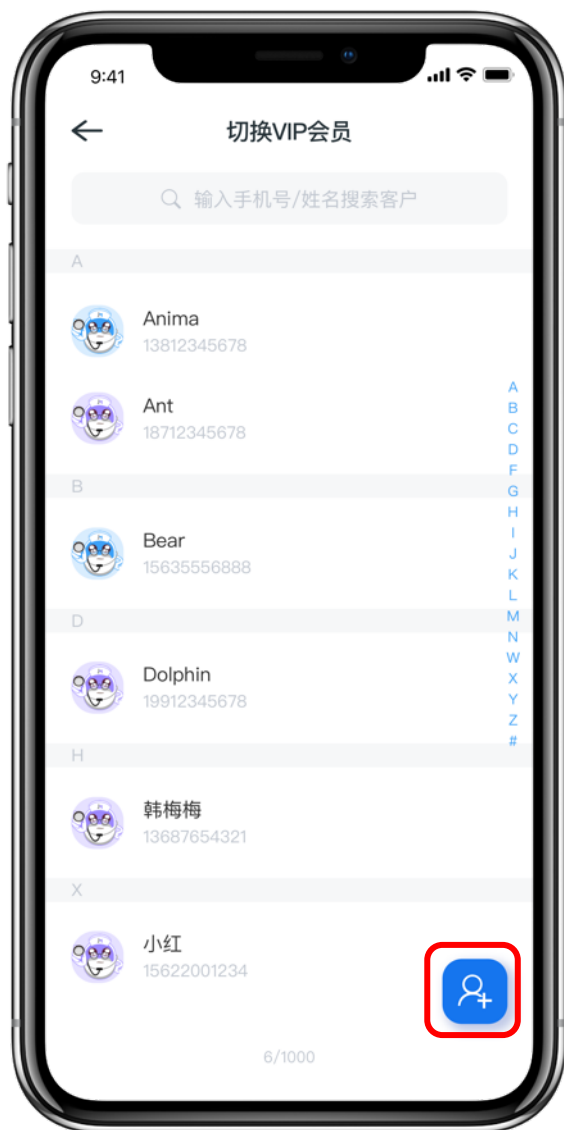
9:41

切换VIP会员

输入手机号/姓名搜索客户

A

Anima
13812345678

Ant
18712345678

B

Bear
15635556888

D

Dolphin
19912345678

H

韩梅梅
13687654321

X

小红
15622001234

A
B
C
D
F
G
H
I
J
K
L
M
N
W
X
Y
Z
#

6/1000